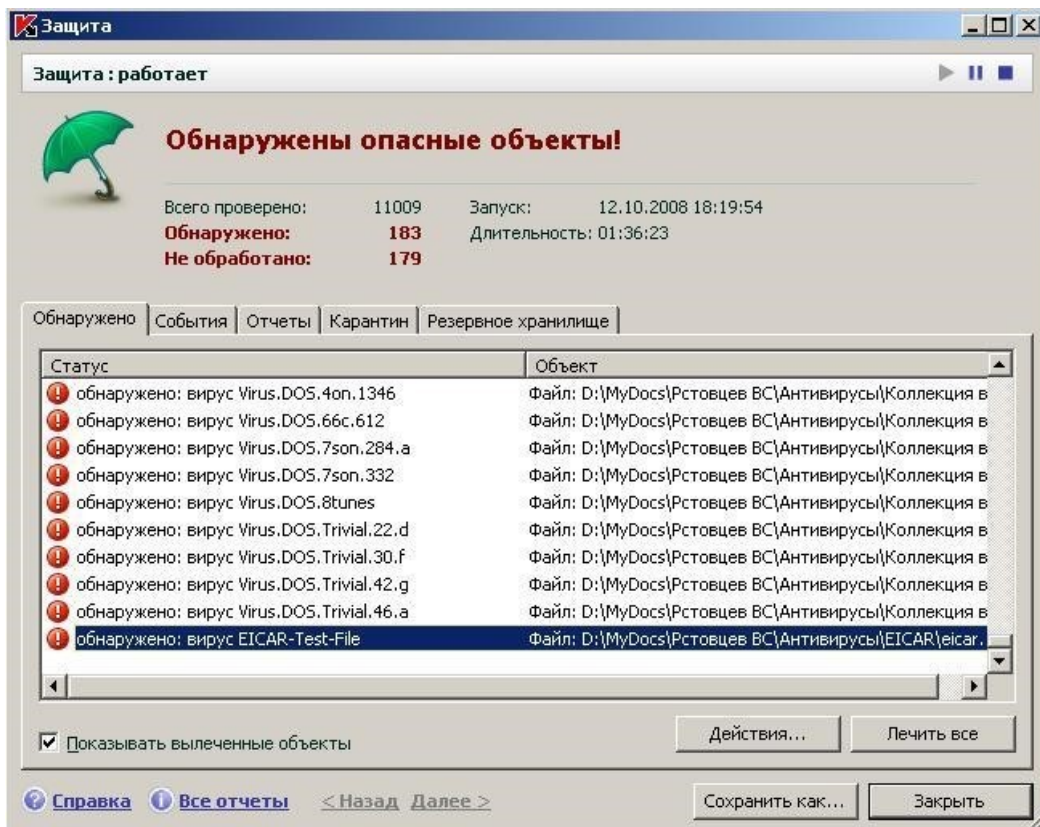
Защита

Защита : работает

Обнаружены опасные объекты!

Всего проверено: 11009
Обнаружено: 183
Не обработано: 179

Запуск: 12.10.2008 18:19:54
Длительность: 01:36:23

Обнаружено | События | Отчеты | Карантин | Резервное хранилище

| Статус | Объект |
|---|---|
| обнаружено: вирус Virus.DOS.4on.1346 | Файл: D:\MyDocs\Рстовцев ВС\Антивирусы\Коллекция в |
| обнаружено: вирус Virus.DOS.66c.612 | Файл: D:\MyDocs\Рстовцев ВС\Антивирусы\Коллекция в |
| обнаружено: вирус Virus.DOS.7son.284.a | Файл: D:\MyDocs\Рстовцев ВС\Антивирусы\Коллекция в |
| обнаружено: вирус Virus.DOS.7son.332 | Файл: D:\MyDocs\Рстовцев ВС\Антивирусы\Коллекция в |
| обнаружено: вирус Virus.DOS.8tunes | Файл: D:\MyDocs\Рстовцев ВС\Антивирусы\Коллекция в |
| обнаружено: вирус Virus.DOS.Trivial.22.d | Файл: D:\MyDocs\Рстовцев ВС\Антивирусы\Коллекция в |
| обнаружено: вирус Virus.DOS.Trivial.30.f | Файл: D:\MyDocs\Рстовцев ВС\Антивирусы\Коллекция в |
| обнаружено: вирус Virus.DOS.Trivial.42.g | Файл: D:\MyDocs\Рстовцев ВС\Антивирусы\Коллекция в |
| обнаружено: вирус Virus.DOS.Trivial.46.a | Файл: D:\MyDocs\Рстовцев ВС\Антивирусы\Коллекция в |
| обнаружено: вирус EICAR-Test-File | Файл: D:\MyDocs\Рстовцев ВС\Антивирусы\EICAR\eicar. |

Показывать вылеченные объекты

Действия... Лечить все

Справка Все отчеты <Назад Далее > Сохранить как... Закрыть